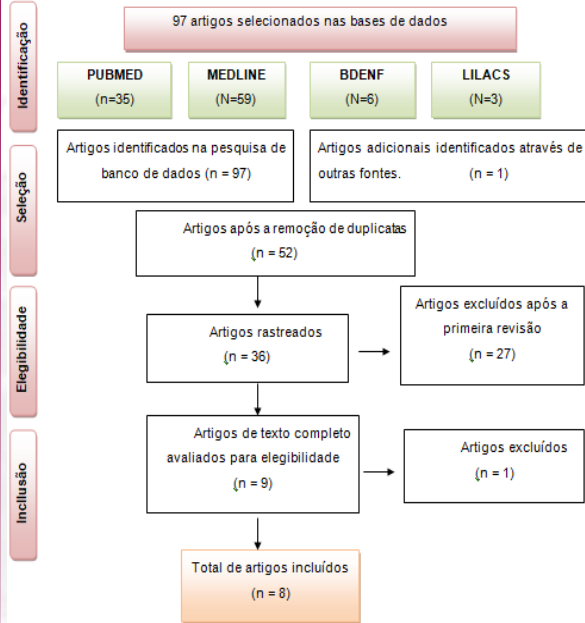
Identificação

97 artigos selecionados nas bases de dados

PUBMED
(n=35)

MEDLINE
(N=59)

BDENF
(N=6)

LILACS
(N=3)

Seleção

Artigos identificados na pesquisa de banco de dados (n = 97)

Artigos adicionais identificados através de outras fontes. (n = 1)

Artigos após a remoção de duplicatas
(n = 52)

Elegibilidade

Artigos rastreados
(n = 36)

Artigos excluídos após a primeira revisão
(n = 27)

Inclusão

Artigos de texto completo avaliados para elegibilidade
(n = 9)

Artigos excluídos
(n = 1)

Total de artigos incluídos
(n = 8)